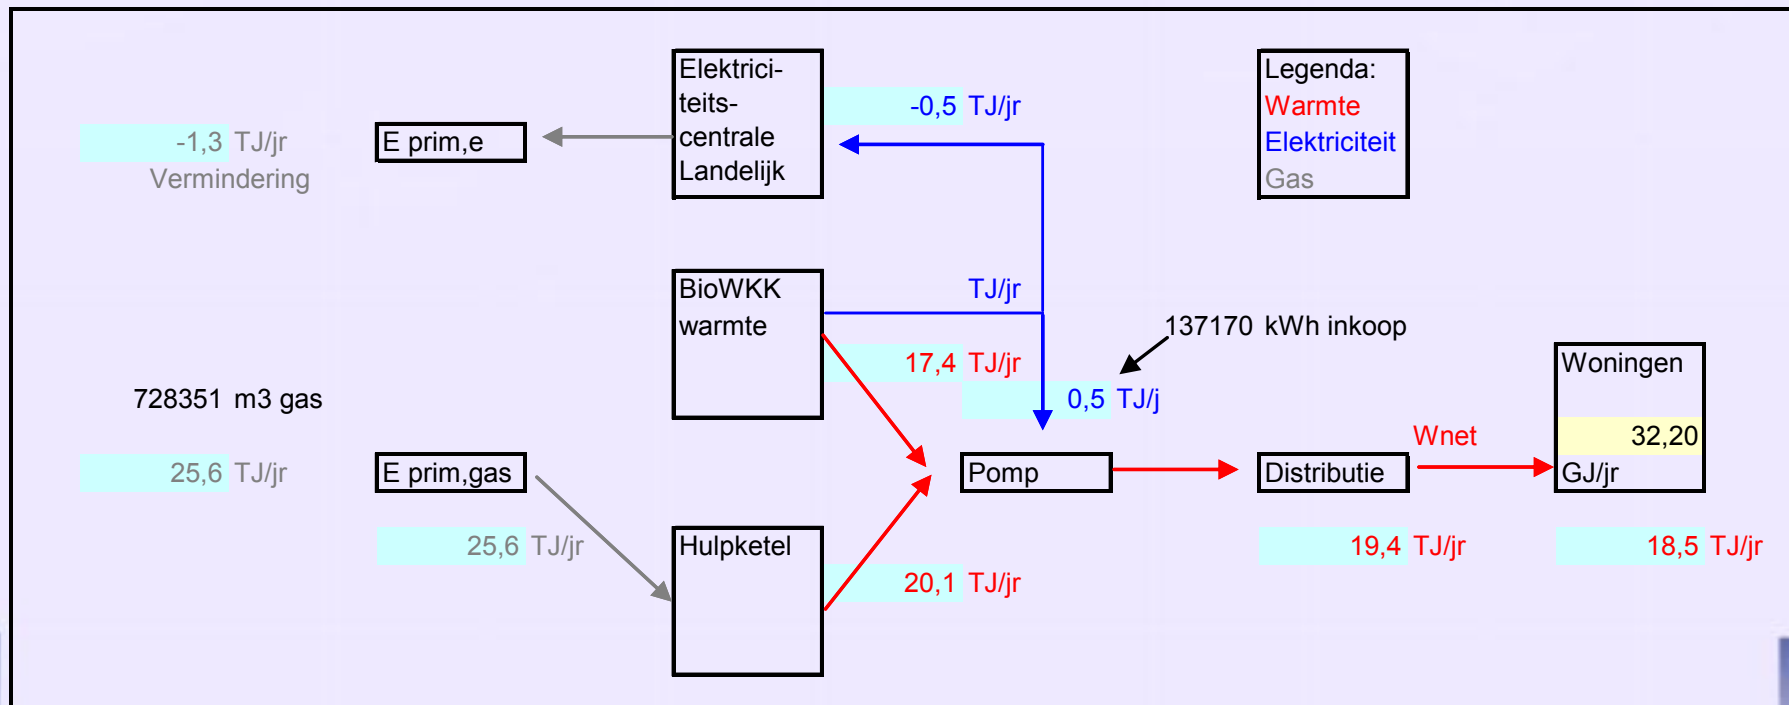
Elektriciteitscentrale Landelijk

-0,5 TJ/jr

-1,3 TJ/jr
Vermindering

E prim,e

Legenda:
Warmte
Elektriciteit
Gas

BioWKK warmte

TJ/jr

137170 kWh inkoop

17,4 TJ/jr

0,5 TJ/j

Woningen

728351 m3 gas

32,20
GJ/jr

Wnet

25,6 TJ/jr

E prim,gas

Pomp

Distributie

25,6 TJ/jr

Hulpketel

19,4 TJ/jr

18,5 TJ/jr

20,1 TJ/jr